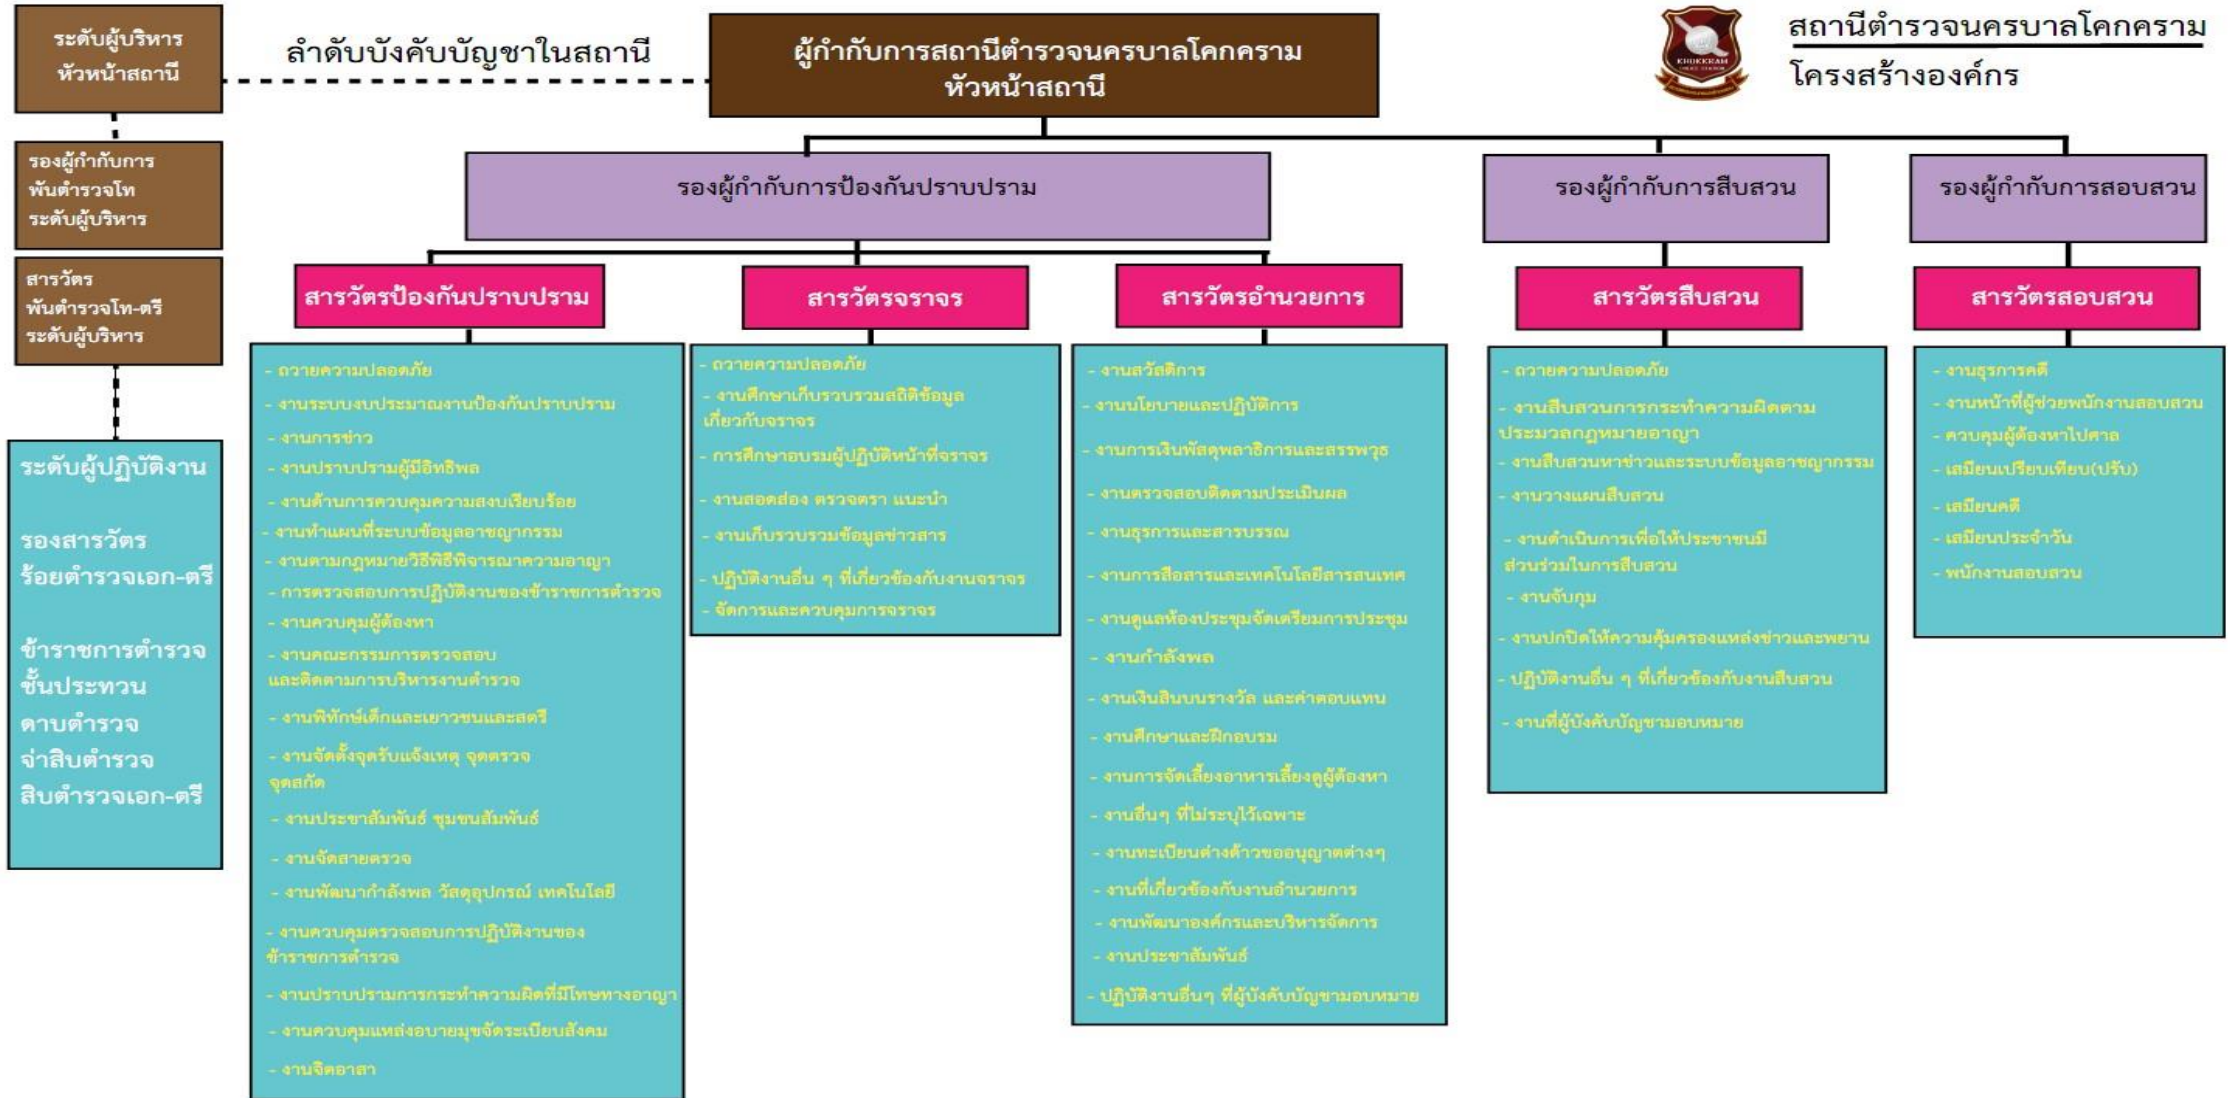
ระดับผู้บริหาร หัวหน้าสถานี

ลำดับบังคับบัญชาในสถานี

ผู้กำกับการสถานีตำรวจนครบาลโคกคราม หัวหน้าสถานี

KHOKKRAM

สถานีตำรวจนครบาลโคกคราม
โครงสร้างองค์กร

รองผู้กำกับการ พันตำรวจโท ระดับผู้บริหาร

สารวัตร พันตำรวจโท-ตรี ระดับผู้บริหาร

ระดับผู้ปฏิบัติงาน

รองสารวัตร ร้อยตำรวจเอก-ตรี

ข้าราชการตำรวจชั้นประทวน ดาบตำรวจ จ่าสิบตำรวจ สิบตำรวจเอก-ตรี

รองผู้กำกับการป้องกันปราบปราม

รองผู้กำกับการสืบสวน

รองผู้กำกับการสอบสวน

สารวัตรป้องกันปราบปราม

- ถวายความปลอดภัย
- งานระบบงบประมาณงานป้องกันปราบปราม
- งานการข่าว
- งานปราบปรามผู้มีอิทธิพล
- งานด้านการควบคุมความสงบเรียบร้อย
- งานทำแผนที่ระบบข้อมูลอาชญากรรม
- งานตามกฎหมายวิธีพิจารณาความอาญา
- การตรวจสอบการปฏิบัติงานของข้าราชการตำรวจ
- งานควบคุมผู้ต้องหา
- งานคณะกรรมการตรวจสอบและติดตามการบริหารงานตำรวจ
- งานพิทักษ์เด็กและเยาวชนและสตรี
- งานจัดตั้งจุดรับแจ้งเหตุ จุดตรวจ จุดสกัด
- งานประชาสัมพันธ์ ชุมชนสัมพันธ์
- งานจัดสายตรวจ
- งานพัฒนากำลังพล วัสดุอุปกรณ์ เทคโนโลยี
- งานควบคุมตรวจสอบการปฏิบัติงานของข้าราชการตำรวจ
- งานปราบปรามการกระทำความผิดที่มีโทษทางอาญา
- งานควบคุมแหล่งอบายมุขจัดระเบียบสังคม
- งานจิตอาสา

สารวัตรจราจร

- ถวายความปลอดภัย
- งานศึกษาเก็บรวบรวมสถิติข้อมูลเกี่ยวกับจราจร
- การศึกษาอบรมผู้ปฏิบัติหน้าที่จราจร
- งานสอดส่อง ตรวจตรา แนะนำ
- งานเก็บรวบรวมข้อมูลข่าวสาร
- ปฏิบัติงานอื่น ๆ ที่เกี่ยวข้องกับงานจราจร
- จัดการและควบคุมการจราจร

สารวัตรอำนวยการ

- งานสวัสดิการ
- งานนโยบายและปฏิบัติการ
- งานการเงินพัสดุพลาธิการและสรรพวุธ
- งานตรวจสอบติดตามประเมินผล
- งานธุรการและสารบรรณ
- งานการสื่อสารและเทคโนโลยีสารสนเทศ
- งานดูแลห้องประชุมจัดเตรียมการประชุม
- งานกำลังพล
- งานเงินสินบนรางวัล และค่าตอบแทน
- งานศึกษาและฝึกอบรม
- งานการจัดเลี้ยงอาหารเลี้ยงดูผู้ต้องหา
- งานอื่นๆ ที่ไม่ระบุไว้เฉพาะ
- งานทะเบียนต่างด้าวขออนุญาตต่างๆ
- งานที่เกี่ยวข้องกับงานอำนวยการ
- งานพัฒนาองค์กรและบริหารจัดการ
- งานประชาสัมพันธ์
- ปฏิบัติงานอื่นๆ ที่ผู้บังคับบัญชามอบหมาย

สารวัตรสืบสวน

- ถวายความปลอดภัย
- งานสืบสวนการกระทำความผิดตามประมวลกฎหมายอาญา
- งานสืบสวนหาข่าวและระบบข้อมูลอาชญากรรม
- งานวางแผนสืบสวน
- งานดำเนินการเพื่อให้ประชาชนมีส่วนร่วมในการสืบสวน
- งานจับกุม
- งานปกปิดให้ความคุ้มครองแหล่งข่าวและพยาน
- ปฏิบัติงานอื่น ๆ ที่เกี่ยวข้องกับงานสืบสวน
- งานที่ผู้บังคับบัญชามอบหมาย

สารวัตรสอบสวน

- งานธุรการคดี
- งานหน้าที่ผู้ช่วยพนักงานสอบสวน
- ควบคุมผู้ต้องหาไปศาล
- เสมียนเปรียบเทียบ(ปรับ)
- เสมียนคดี
- เสมียนประจำวัน
- พนักงานสอบสวน